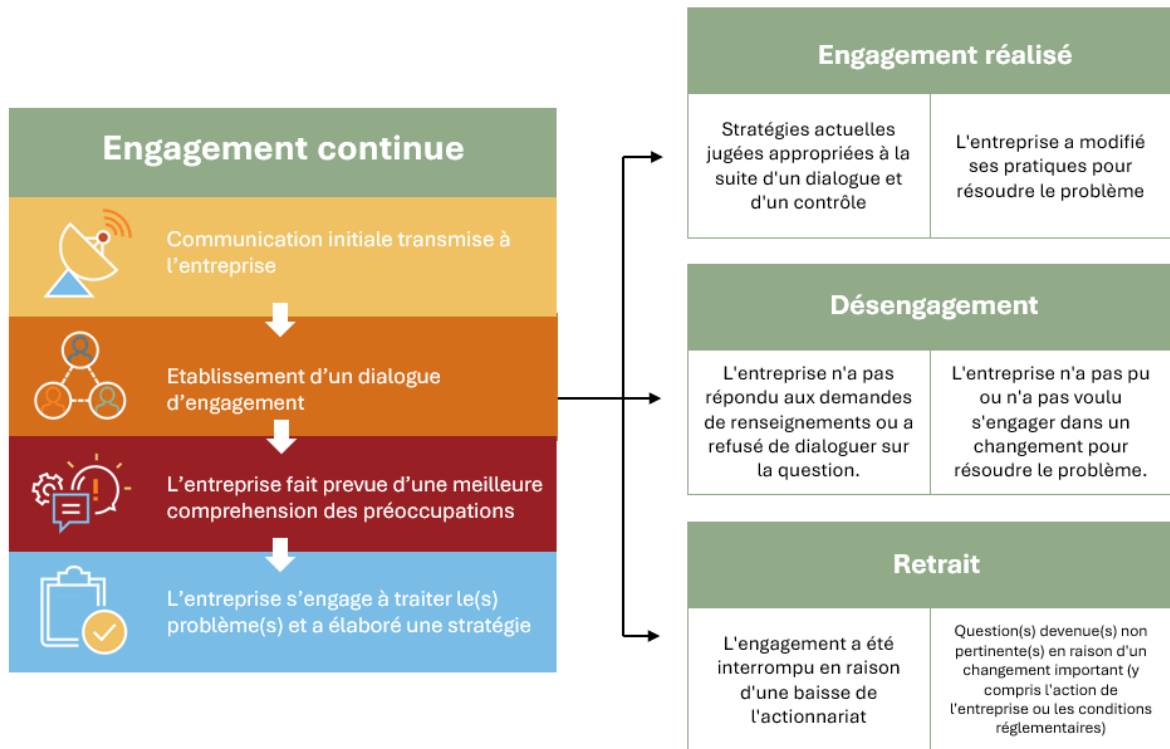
Engagement continue

Communication initiale transmise à l’entreprise

Etablissement d’un dialogue d’engagement

L’entreprise fait prevue d’une meilleure comprehension des préoccupations

L’entreprise s’engage à traiter le(s) problème(s) et a élaboré une stratégie

Engagement réalisé

| Stratégies actuelles jugées appropriées à la suite d'un dialogue et d'un contrôle | L'entreprise a modifié ses pratiques pour résoudre le problème |
|---|---|

Désengagement

| L'entreprise n'a pas répondu aux demandes de renseignements ou a refusé de dialoguer sur la question. | L'entreprise n'a pas pu ou n'a pas voulu s'engager dans un changement pour résoudre le problème. |
|---|---|

Retrait

| L'engagement a été interrompu en raison d'une baisse de l'actionnariat | Question(s) devenue(s) non pertinente(s) en raison d'un changement important (y compris l'action de l'entreprise ou les conditions réglementaires) |
|---|---|